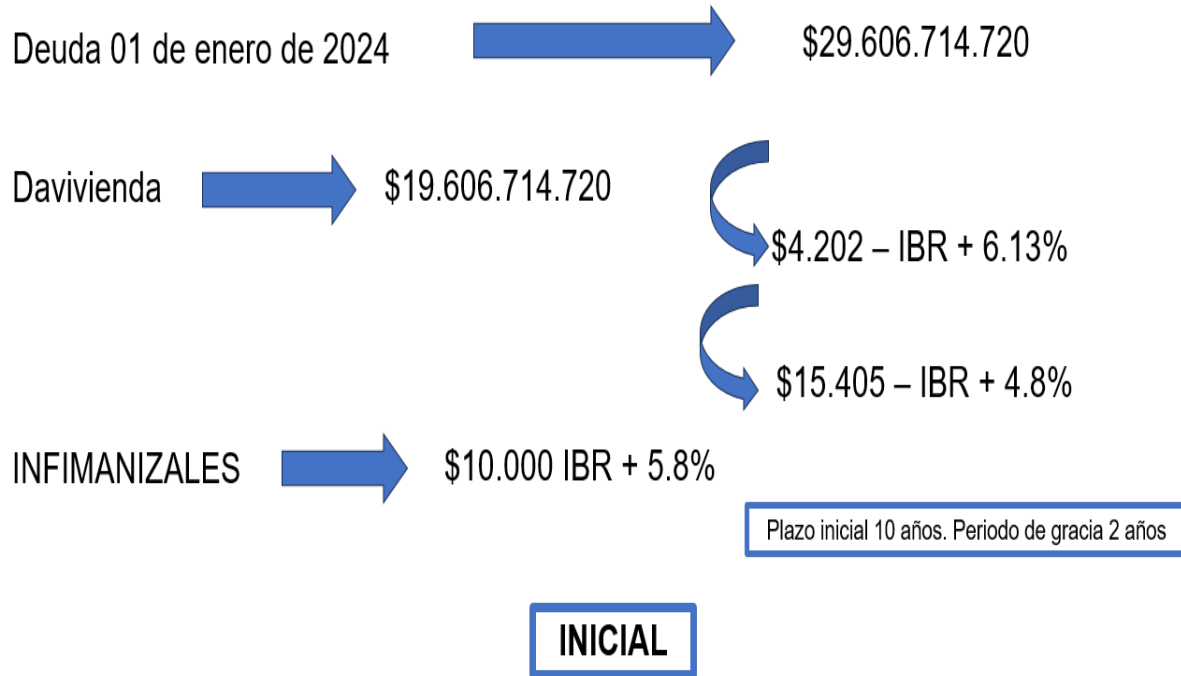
Deuda 01 de enero de 2024

$29.606.714.720

Davivienda

$19.606.714.720

$4.202 – IBR + 6.13%

$15.405 – IBR + 4.8%

INFIMANIZALES

$10.000 IBR + 5.8%

Plazo inicial 10 años. Periodo de gracia 2 años

INICIAL